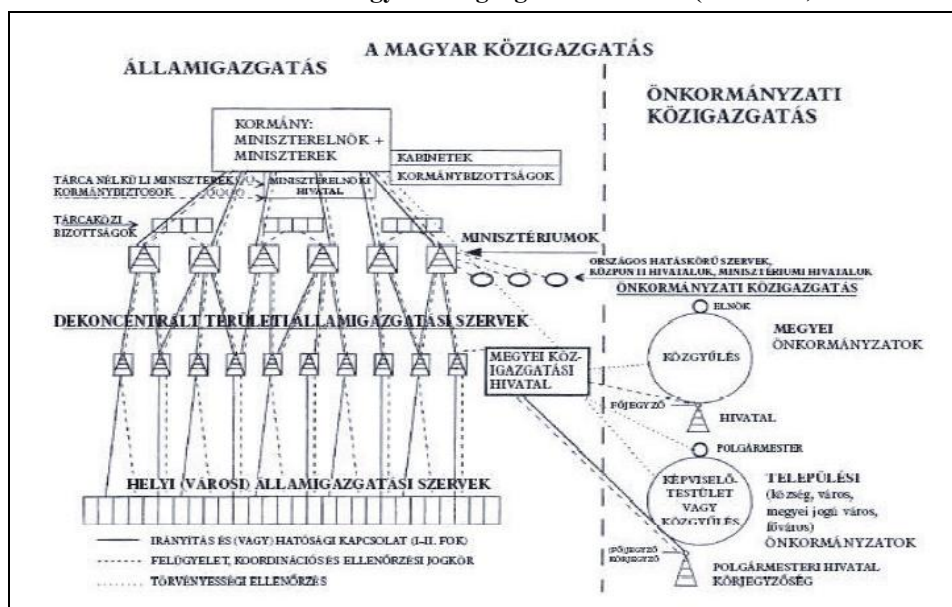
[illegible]

A MAGYAR KÖZIGAZGATÁS

ÁLLAMIGAZGATÁS

ÖNKORMÁNYZATI KÖZIGAZGATÁS

KORMÁNY: MINISZTERELNÖK + MINISZTEREK

KABINETEK

KORMÁNYBIZOTTSÁGOK

TÁRCA NÉLKÜLI MINISZTEREK KORMÁNYBIZTOSOK

MINISZTERELNÖKI HIVATAL

TÁRCAKÖZI BIZOTTSÁGOK

MINISZTÉRIUMOK

ORSZÁGOS HATÁSKÖRŰ SZERVEK, KÖZPONTI HIVATALOK, MINISZTÉRIUMI HIVATALOK

ÖNKORMÁNYZATI KÖZIGAZGATÁS

DEKONCENTRÁLT TERÜLETI ÁLLAMIGAZGATÁSI SZERVEK

ELNÖK

MEGYEI ÖNKORMÁNYZATOK

KÖZGYŰLÉS

MEGYEI KÖZIGAZGATÁSI HIVATAL

FŐJEGYZŐ

HIVATAL

POLGÁRMESTER

HELYI (VÁROSI) ÁLLAMIGAZGATÁSI SZERVEK

KÉPVISELŐ-TESTÜLET VAGY KÖZGYŰLÉS

TELEPÜLÉSI (község, város, megyei jogú város, főváros) ÖNKORMÁNYZATOK

IRÁNYÍTÁS ÉS (VAGY) HATÓSÁGI KAPCSOLAT (I-II. FOK)

FELÜGYELET, KOORDINÁCIÓS ÉS ELLENŐRZÉSI JOGKÖR

TÖRVÉNYESSÉGI ELLENŐRZÉS

(FŐ)JEGYZŐ KÖRJEGYZŐ

POLGÁRMESTERI HIVATAL KÖRJEGYZŐSÉG